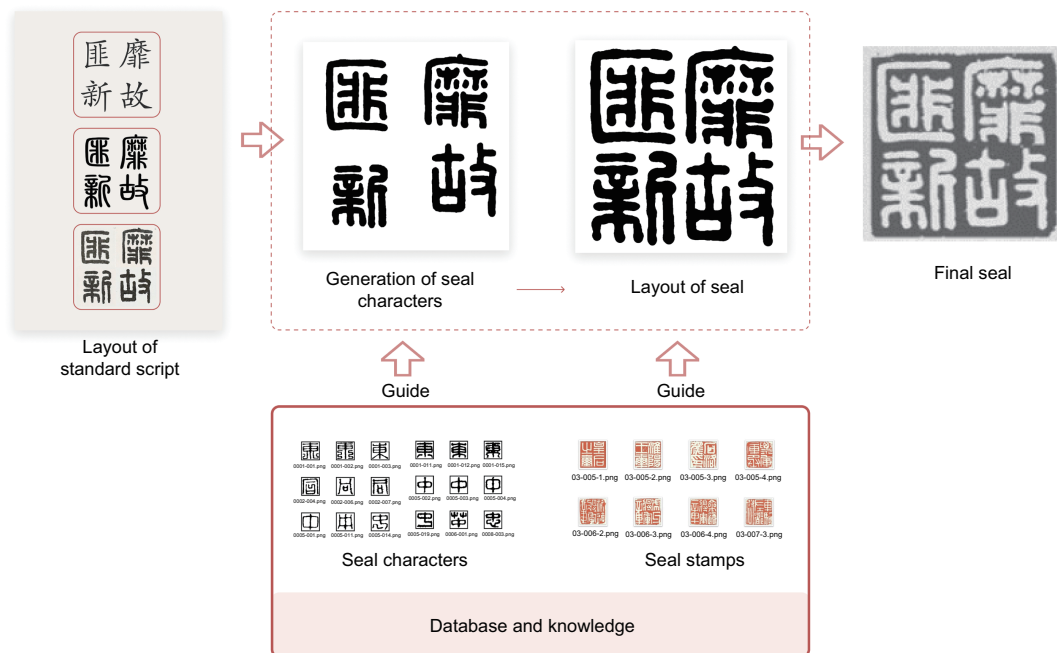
靡 匪
故 新

Layout of standard script

Generation of seal characters

Layout of seal

Final seal

Guide

Guide

0001-001.png 0001-002.png 0001-003.png 0001-011.png 0001-012.png 0001-015.png
0002-004.png 0002-006.png 0002-007.png 0005-002.png 0005-003.png 0005-004.png
0005-001.png 0005-011.png 0005-014.png 0005-019.png 0006-001.png 0008-003.png

Seal characters

03-005-1.png 03-005-2.png 03-005-3.png 03-005-4.png
03-006-2.png 03-006-3.png 03-006-4.png 03-007-3.png

Seal stamps

Database and knowledge